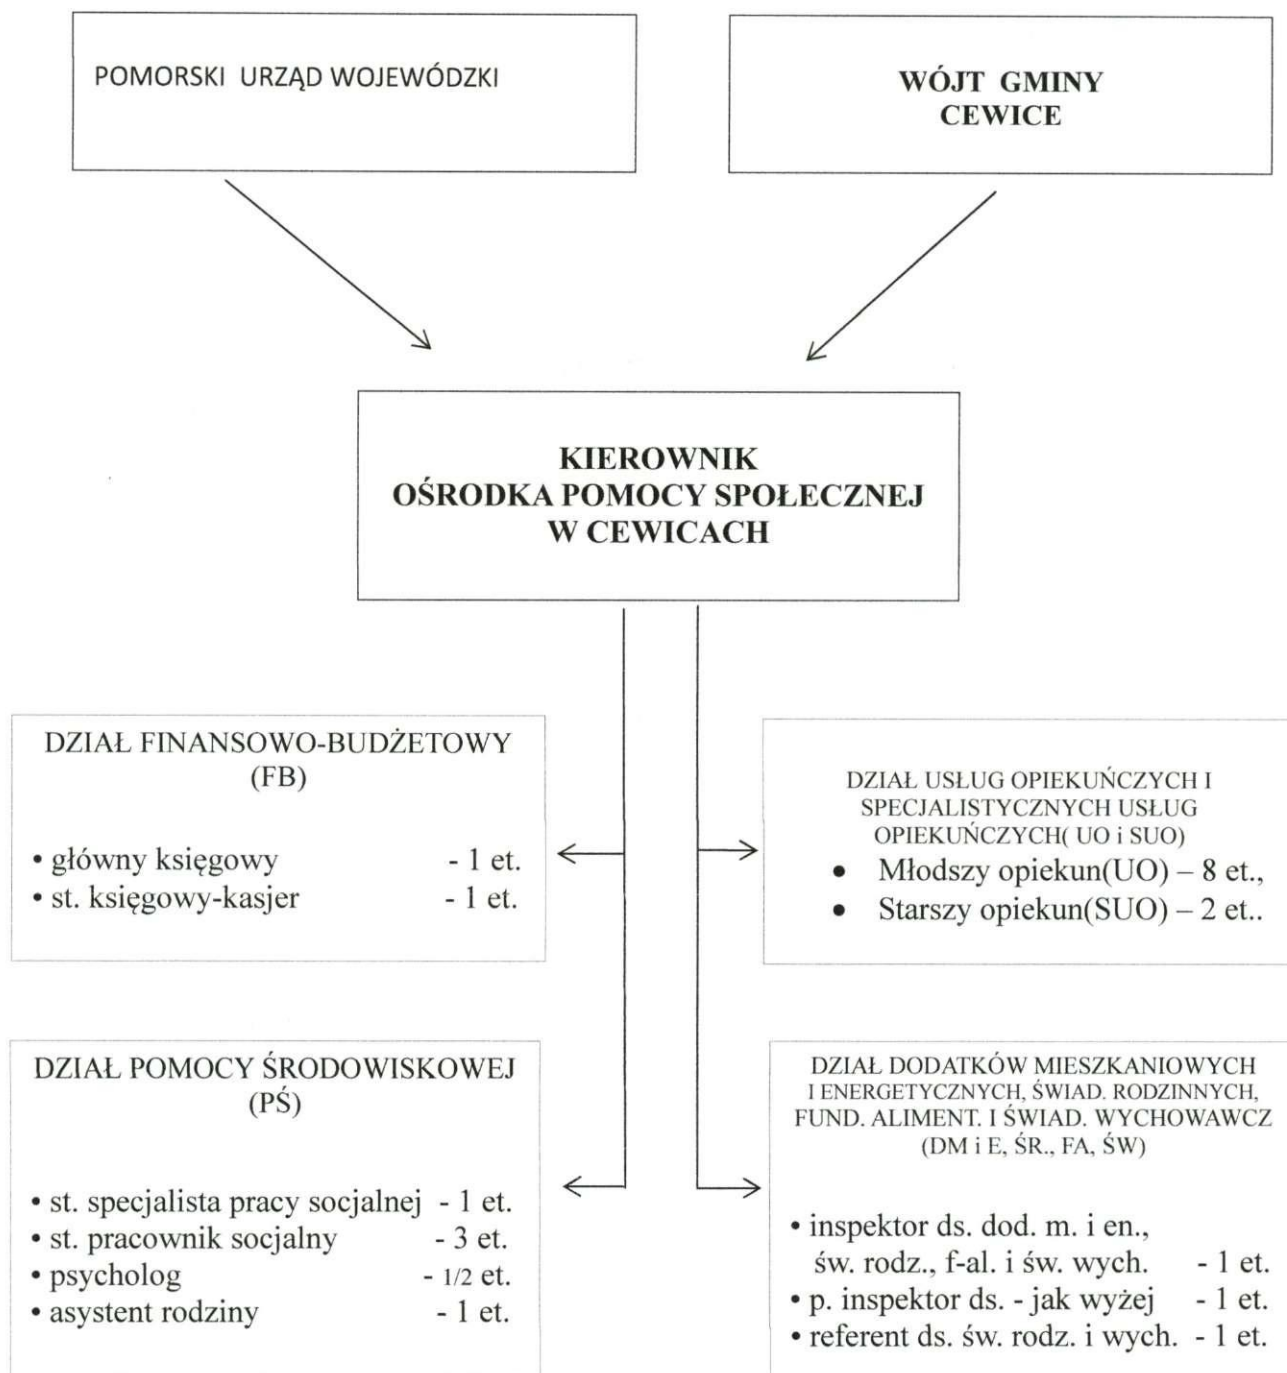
POMORSKI URZĄD WOJEWÓDZKI

WÓJT GMINY CEWICE

KIEROWNIK
OŚRODKA POMOCY SPOŁECZNEJ
W CEWICACH

DZIAŁ FINANSOWO-BUDŻETOWY (FB)

• główny księgowy - 1 et.
• st. księgowy-kasjer - 1 et.

DZIAŁ USŁUG OPIEKUŃCZYCH I SPECJALISTYCZNYCH USŁUG OPIEKUŃCZYCH( UO i SUO)

• Młodszy opiekun(UO) – 8 et.,
• Starszy opiekun(SUO) – 2 et..

DZIAŁ POMOCY ŚRODOWISKOWEJ (PŚ)

• st. specjalista pracy socjalnej - 1 et.
• st. pracownik socjalny - 3 et.
• psycholog - 1/2 et.
• asystent rodziny - 1 et.

DZIAŁ DODATKÓW MIESZKANIOWYCH I ENERGETYCZNYCH, ŚWIAD. RODZINNYCH, FUND. ALIMENT. I ŚWIAD. WYCHOWAWCZ (DM i E, ŚR., FA, ŚW)

• inspektor ds. dod. m. i en., św. rodz., f-al. i św. wych. - 1 et.
• p. inspektor ds. - jak wyżej - 1 et.
• referent ds. św. rodz. i wych. - 1 et.